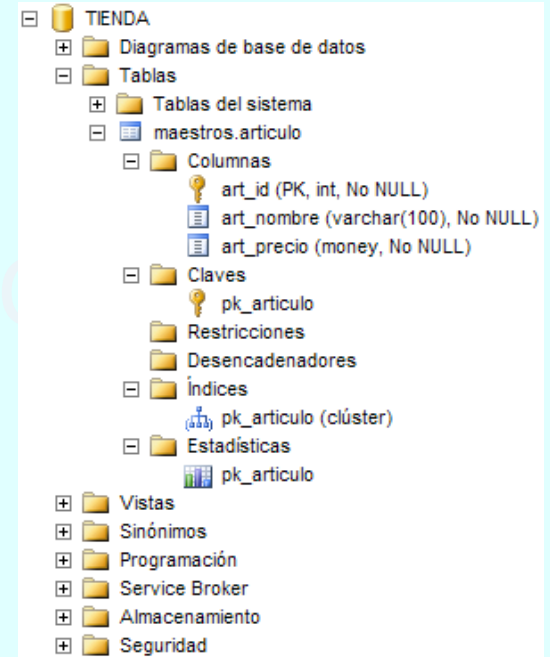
TIENDA
Diagramas de base de datos
Tablas
Tablas del sistema
maestros.articulo
Columnas
art_id (PK, int, No NULL)
art_nombre (varchar(100), No NULL)
art_precio (money, No NULL)
Claves
pk_articulo
Restricciones
Desencadenadores
Índices
pk_articulo (clúster)
Estadísticas
pk_articulo
Vistas
Sinónimos
Programación
Service Broker
Almacenamiento
Seguridad